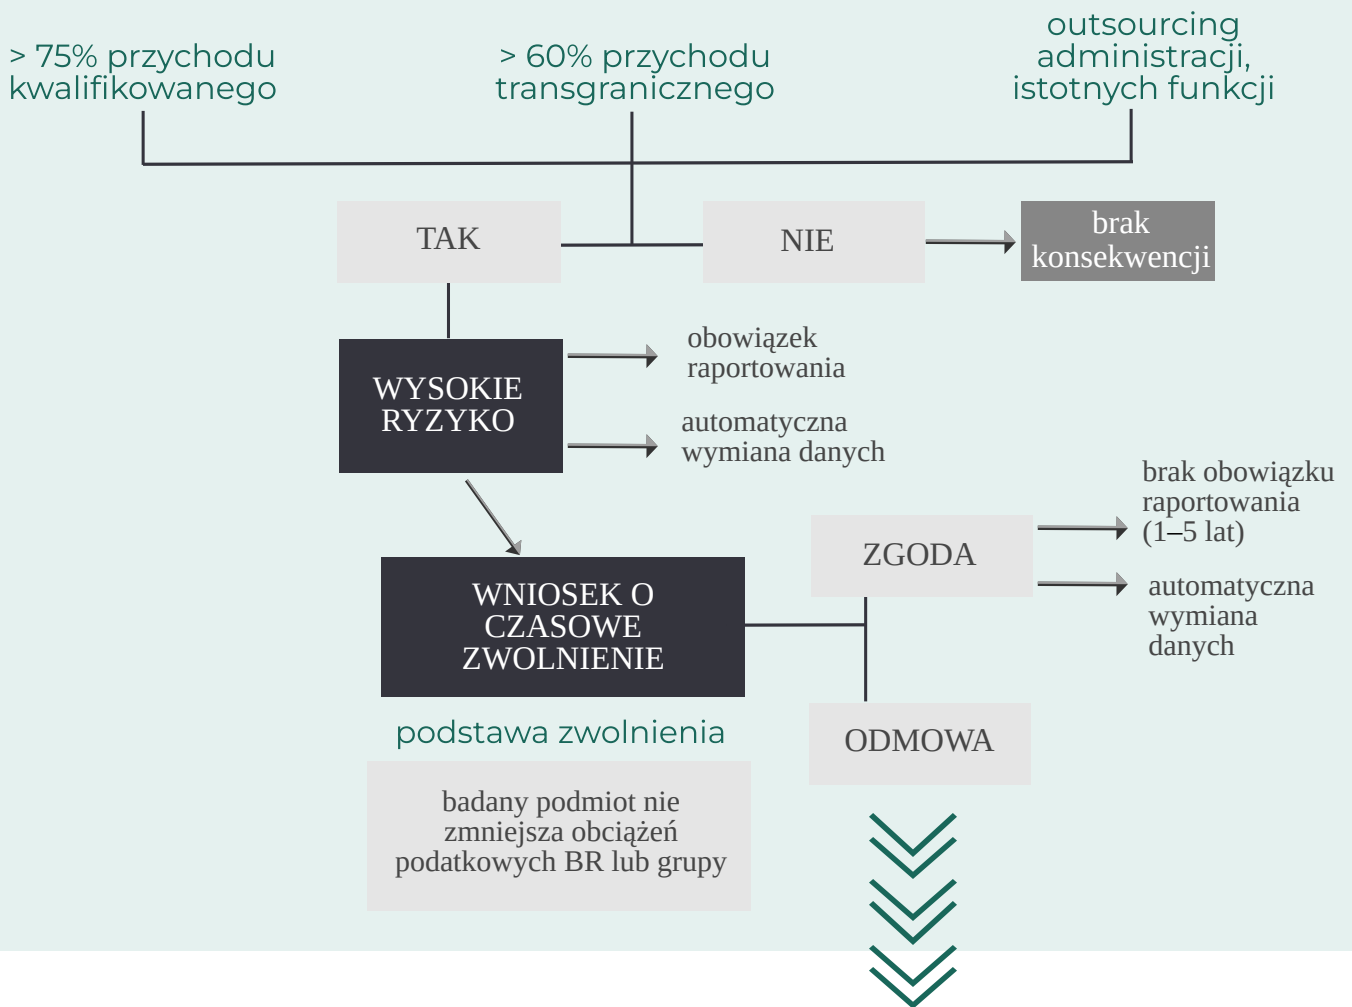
> 75% przychodu kwalifikowanego

> 60% przychodu transgranicznego

outsourcing administracji, istotnych funkcji

TAK

NIE

brak konsekwencji

WYSOKIE RYZYKO

obowiązek raportowania

automatyczna wymiana danych

brak obowiązku raportowania (1–5 lat)

ZGODA

automatyczna wymiana danych

WNIOSEK O CZASOWE ZWOLNIENIE

podstawa zwolnienia

ODMOWA

badany podmiot nie zmniejsza obciążeń podatkowych BR lub grupy